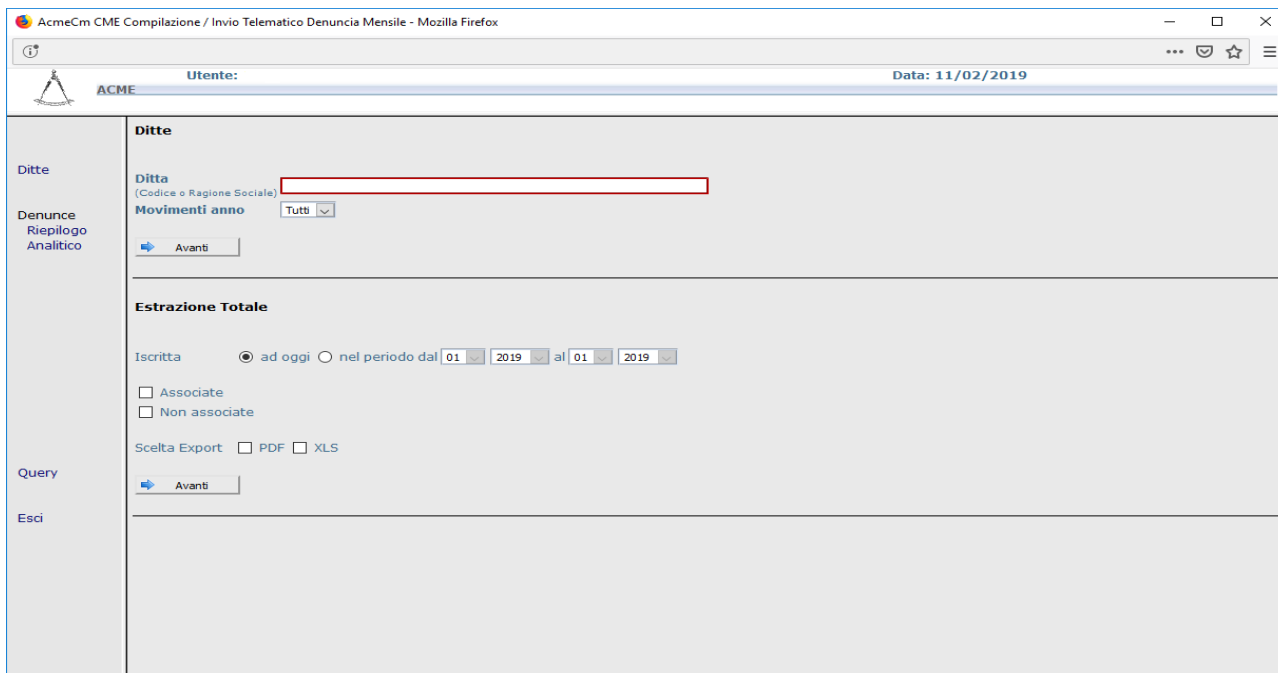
AcmeCm CME Compilazione / Invio Telematico Denuncia Mensile - Mozilla Firefox

ACME
Utente:
Data: 11/02/2019

Ditte

Denunce
Riepilogo
Analitico

Query

Esci

Ditte

Ditta
(Codice o Ragione Sociale)
Movimenti anno Tutti

Avanti

Estrazione Totale

Iscritta ad oggi nel periodo dal 01 2019 al 01 2019

Associate
Non associate

Scelta Export PDF XLS

Avanti